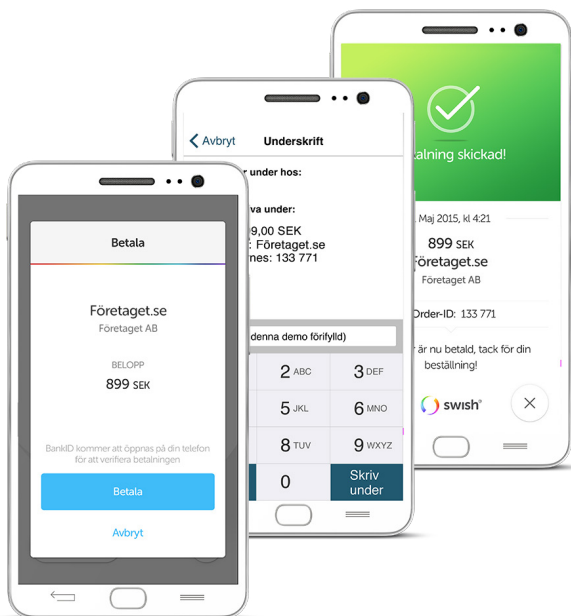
Betala

Företaget.se
Företaget AB

BELOPP
899 SEK

BankID kommer att öppnas på din telefon för att verifiera betalningen

Betala

Avbryt

Avbryt
Underskrift

under hos:

va under:
9,00 SEK
: Företaget.se
nes: 133 771

denna demo förifylld)

2 ABC
3 DEF
5 JKL
6 MNO
8 TUV
9 WXYZ
0
Skriv under

talning skickad!

Maj 2015, kl 4:21
899 SEK
Företaget.se
Företaget AB

Order-ID: 133 771

r är nu betald, tack för din beställning!

swish